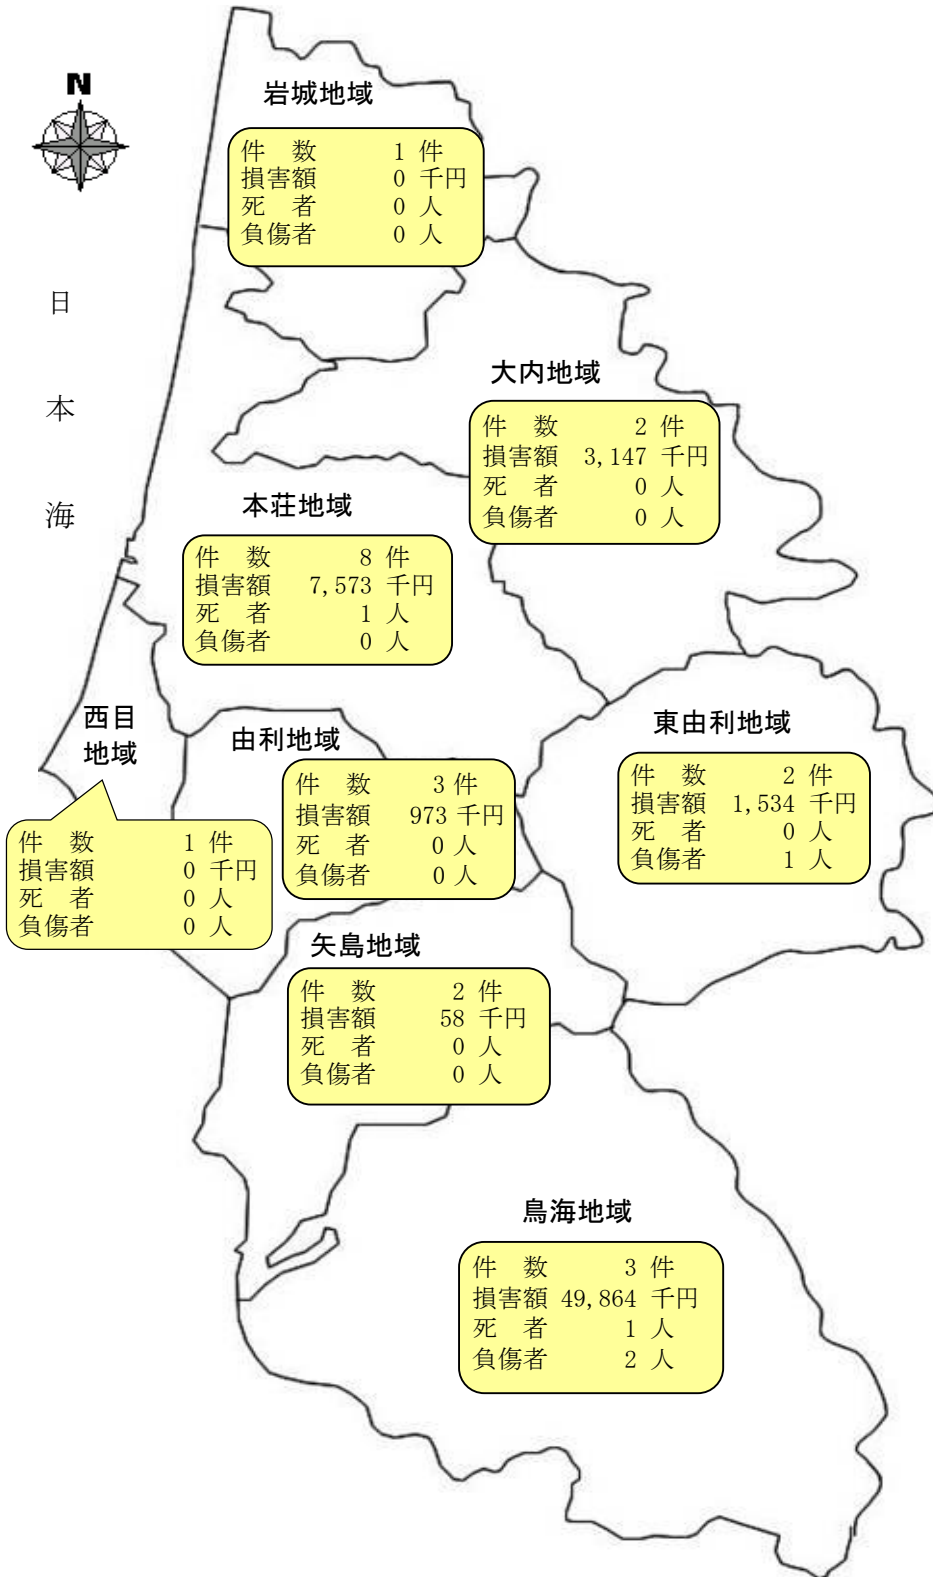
N

日本海

岩城地域
件 数 1 件
損害額 0 千円
死 者 0 人
負傷者 0 人

大内地域
件 数 2 件
損害額 3,147 千円
死 者 0 人
負傷者 0 人

本荘地域
件 数 8 件
損害額 7,573 千円
死 者 1 人
負傷者 0 人

西目地域
件 数 1 件
損害額 0 千円
死 者 0 人
負傷者 0 人

由利地域
件 数 3 件
損害額 973 千円
死 者 0 人
負傷者 0 人

東由利地域
件 数 2 件
損害額 1,534 千円
死 者 0 人
負傷者 1 人

矢島地域
件 数 2 件
損害額 58 千円
死 者 0 人
負傷者 0 人

鳥海地域
件 数 3 件
損害額 49,864 千円
死 者 1 人
負傷者 2 人